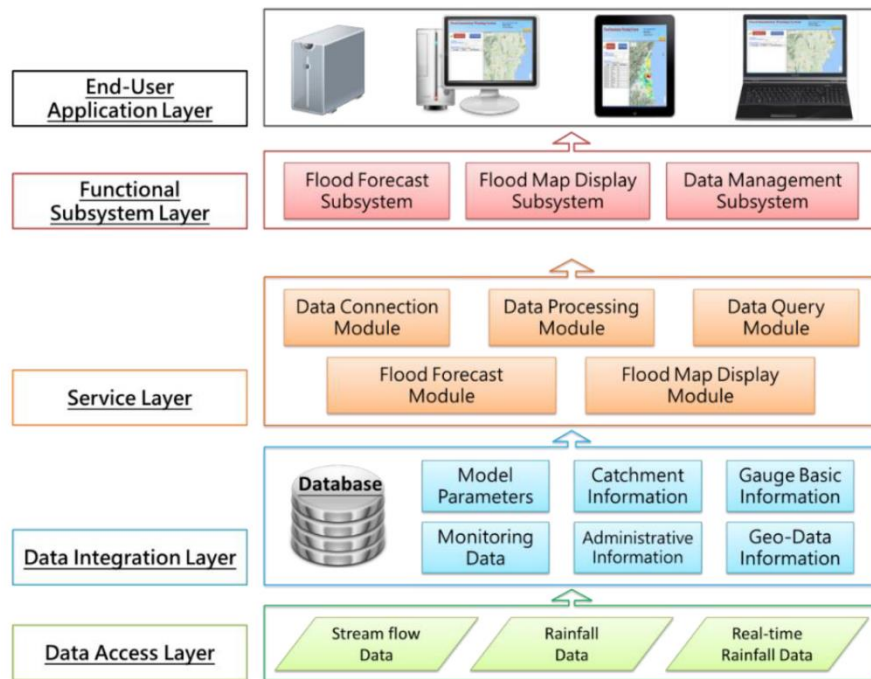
End-User Application Layer

Functional Subsystem Layer

Flood Forecast Subsystem

Flood Map Display Subsystem

Data Management Subsystem

Service Layer

Data Connection Module

Data Processing Module

Data Query Module

Flood Forecast Module

Flood Map Display Module

Data Integration Layer

Database

Model Parameters

Catchment Information

Gauge Basic Information

Monitoring Data

Administrative Information

Geo-Data Information

Data Access Layer

Stream flow Data

Rainfall Data

Real-time Rainfall Data